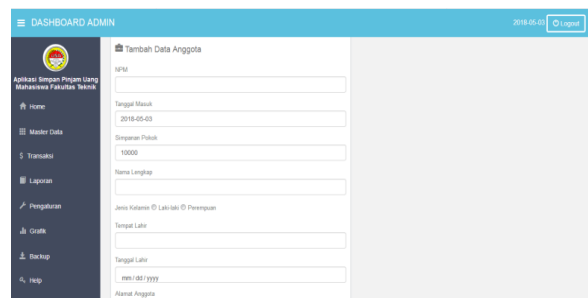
≡ DASHBOARD ADMIN

2018-05-03 Logout

Aplikasi Simpan Pinjam Uang Mahasiswa Fakultas Teknik

Home

Master Data

$ Transaksi

Laporan

Pengaturan

Grafik

Backup

Help

Tambah Data Anggota

NPM

Tanggal Masuk

2018-05-03

Simpanan Pokok

10000

Nama Lengkap

Jenis Kelamin ○ Laki-laki ○ Perempuan

Tempat Lahir

Tanggal Lahir

mm / dd / yyyy

Alamat Anggota